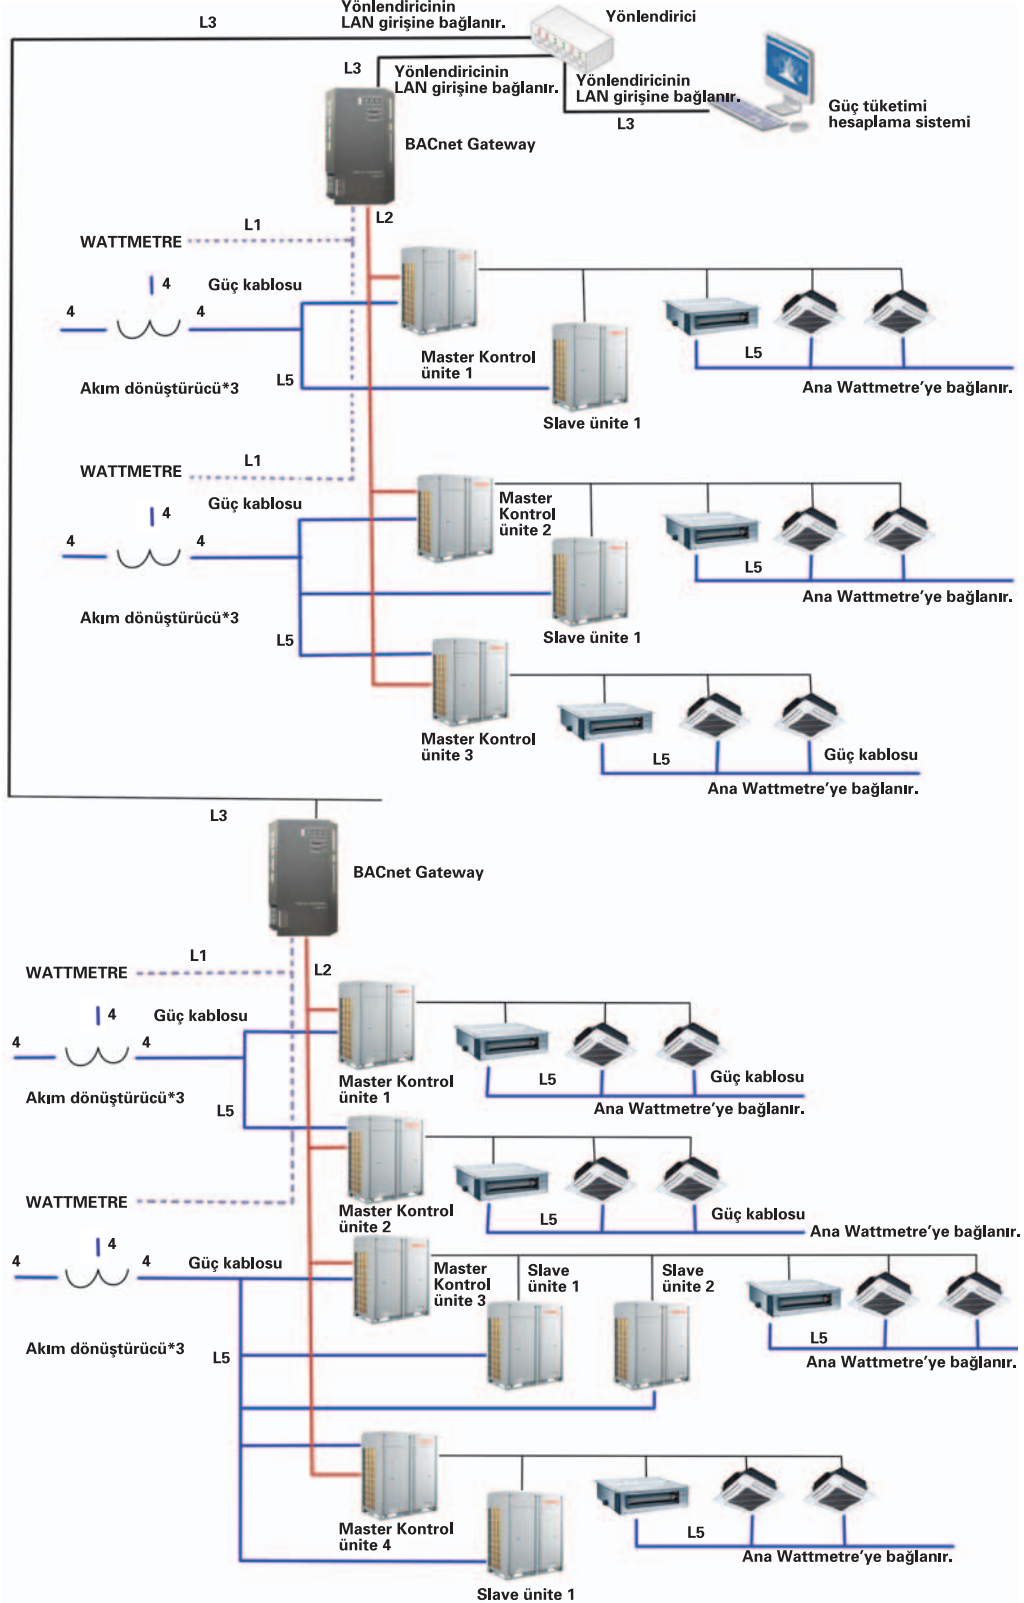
Yönlendiricinin LAN girişine bağlanır.

L3

Yönlendirici

L3

Yönlendiricinin LAN girişine bağlanır.

Yönlendiricinin LAN girişine bağlanır.

L3

Güç tüketimi hesaplama sistemi

BACnet Gateway

L2

WATTMETRE

L1

4

Güç kablosu

4

4

Master Kontrol ünite 1

L5

Akım dönüştürücü*3

L5

Ana Wattmetre'ye bağlanır.

Slave ünite 1

WATTMETRE

L1

Güç kablosu

4

Master Kontrol ünite 2

4

4

L5

Ana Wattmetre'ye bağlanır.

Akım dönüştürücü*3

Slave ünite 1

L5

Master Kontrol ünite 3

L5

Güç kablosu

Ana Wattmetre'ye bağlanır.

L3

BACnet Gateway

L1

WATTMETRE

L2

4

Güç kablosu

4

4

Master Kontrol ünite 1

L5

Güç kablosu

Akım dönüştürücü*3

L5

Ana Wattmetre'ye bağlanır.

WATTMETRE

Master Kontrol ünite 2

L5

Güç kablosu

Ana Wattmetre'ye bağlanır.

4

4

4

Güç kablosu

Master Kontrol ünite 3

Slave ünite 1

Slave ünite 2

L5

Ana Wattmetre'ye bağlanır.

Akım dönüştürücü*3

L5

Master Kontrol ünite 4

L5

Ana Wattmetre'ye bağlanır.

Slave ünite 1